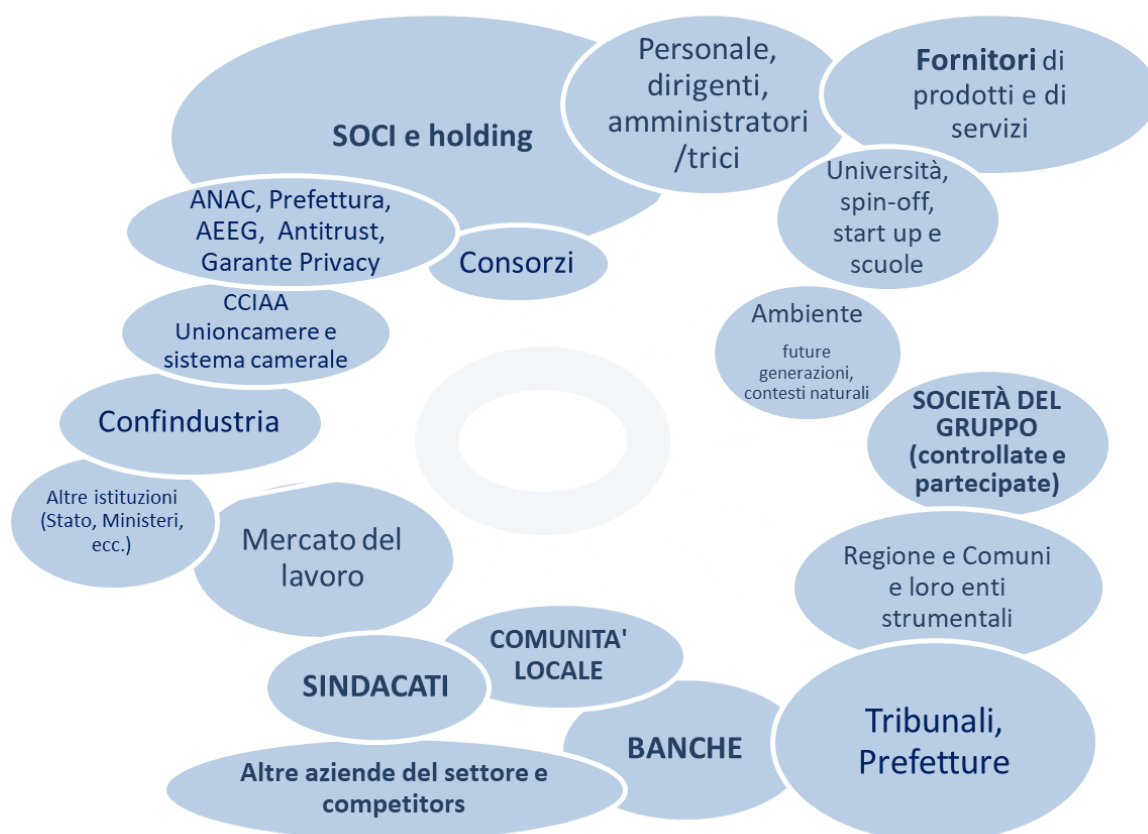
SOCI e holding

Personale, dirigenti, amministratori /trici

**Fornitori** di prodotti e di servizi

ANAC, Prefettura, AEEG, Antitrust, Garante Privacy

Consorzi

Università, spin-off, start up e scuole

CCIAA Unioncamere e sistema camerale

Ambiente

future generazioni, contesti naturali

Confindustria

SOCIETÀ DEL GRUPPO (controllate e partecipate)

Altre istituzioni (Stato, Ministeri, ecc.)

Mercato del lavoro

Regione e Comuni e loro enti strumentali

COMUNITA' LOCALE

SINDACATI

BANCHE

Tribunali, Prefetture

Altre aziende del settore e competitors